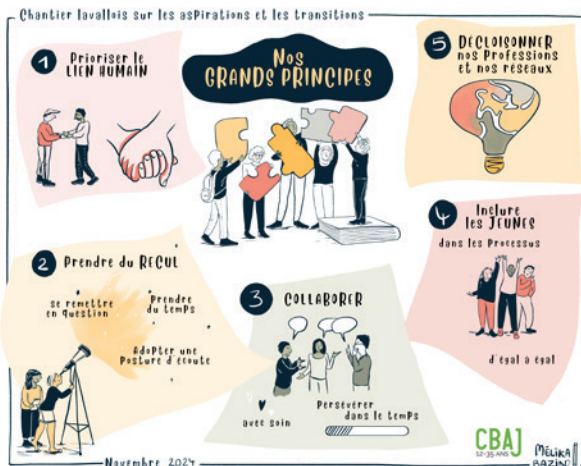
Chantier lavallois sur les aspirations et les transitions

Nos GRANDS PRINCIPES

1 Prioriser le LIEN HUMAIN

5 DÉCLOISONNER nos Professions et nos réseaux

4 Inclure les JEUNES dans les Processus

d'égal à égal

2 Prendre du RECUL

Se remettre en question

Prendre du temps

Adopter une Posture d'écoute

3 COLLABORER

avec soin

Persévérer dans le temps

CBAJ 12-35 ANS

Mélika BAZIN

Novembre 2024